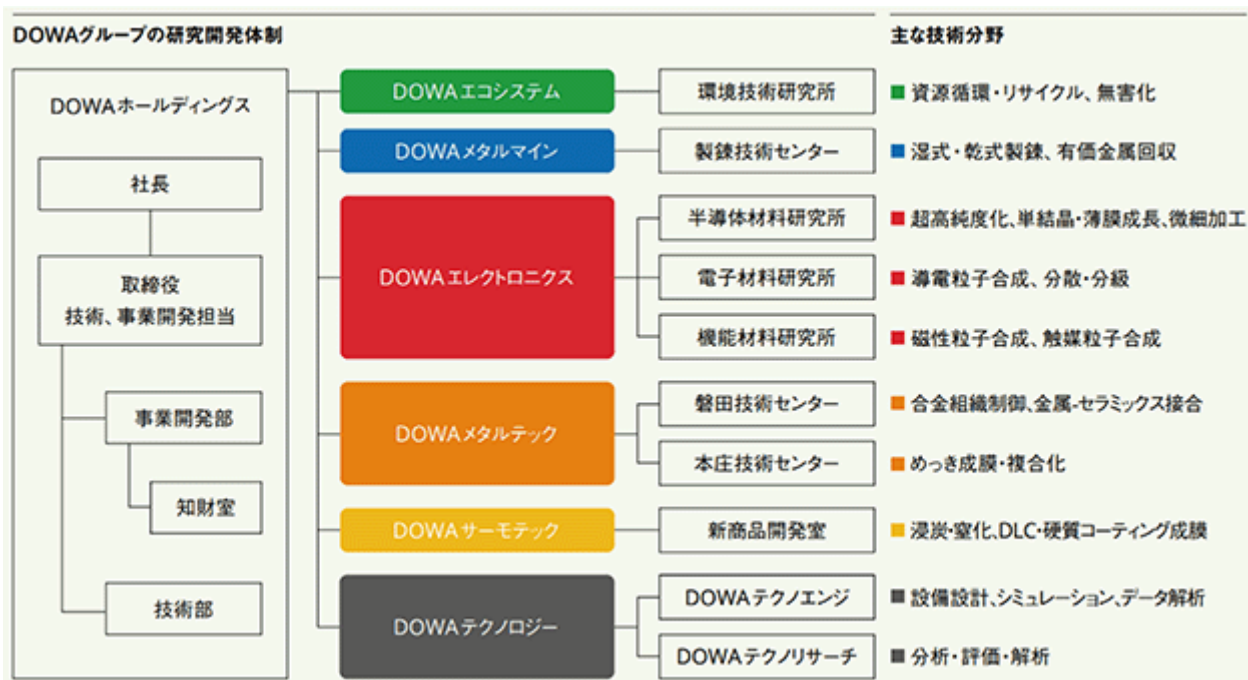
DOWAグループの研究開発体制

主な技術分野

DOWAホールディングス

社長

取締役
技術、事業開発担当

事業開発部

知財室

技術部

DOWAエコシステム

DOWAメタルマイン

DOWAエレクトロニクス

DOWAメタルテック

DOWAサーモテック

DOWAテクノロジー

環境技術研究所

製錬技術センター

半導体材料研究所

電子材料研究所

機能材料研究所

磐田技術センター

本庄技術センター

新商品開発室

DOWAテクノエンジ

DOWAテクノリサーチ

■ 資源循環・リサイクル、無害化

■ 湿式・乾式製錬、有価金属回収

■ 超高純度化、単結晶・薄膜成長、微細加工

■ 導電粒子合成、分散・分級

■ 磁性粒子合成、触媒粒子合成

■ 合金組織制御、金属-セラミックス接合

■ めっき成膜・複合化

■ 浸炭・窒化、DLC・硬質コーティング成膜

■ 設備設計、シミュレーション、データ解析

■ 分析・評価・解析